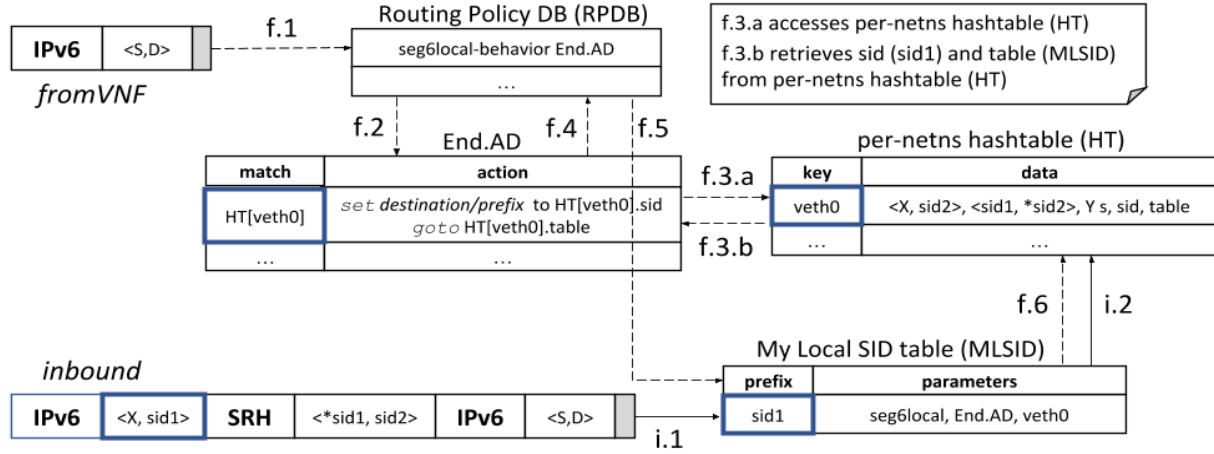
| IPv6 | <S,D> |
|---|---|

fromVNF

f.1

Routing Policy DB (RPDB)

| seg6local-behavior End.AD |
|---|
| … |

f.3.a accesses per-netns hashtable (HT)
f.3.b retrieves sid (sid1) and table (MLSID) from per-netns hashtable (HT)

f.2 f.4 f.5

End.AD

| match | action |
|---|---|
| HT[veth0] | set destination/prefix to HT[veth0].sid goto HT[veth0].table |
| … | … |

f.3.a

f.3.b

per-netns hashtable (HT)

| key | data |
|---|---|
| veth0 | <X, sid2>, <sid1, *sid2>, Y s, sid, table |
| … | … |

f.6 i.2

My Local SID table (MLSID)

| prefix | parameters |
|---|---|
| sid1 | seg6local, End.AD, veth0 |

inbound

| IPv6 | <X, sid1> | SRH | <*sid1, sid2> | IPv6 | <S,D> |
|---|---|---|---|---|---|

i.1